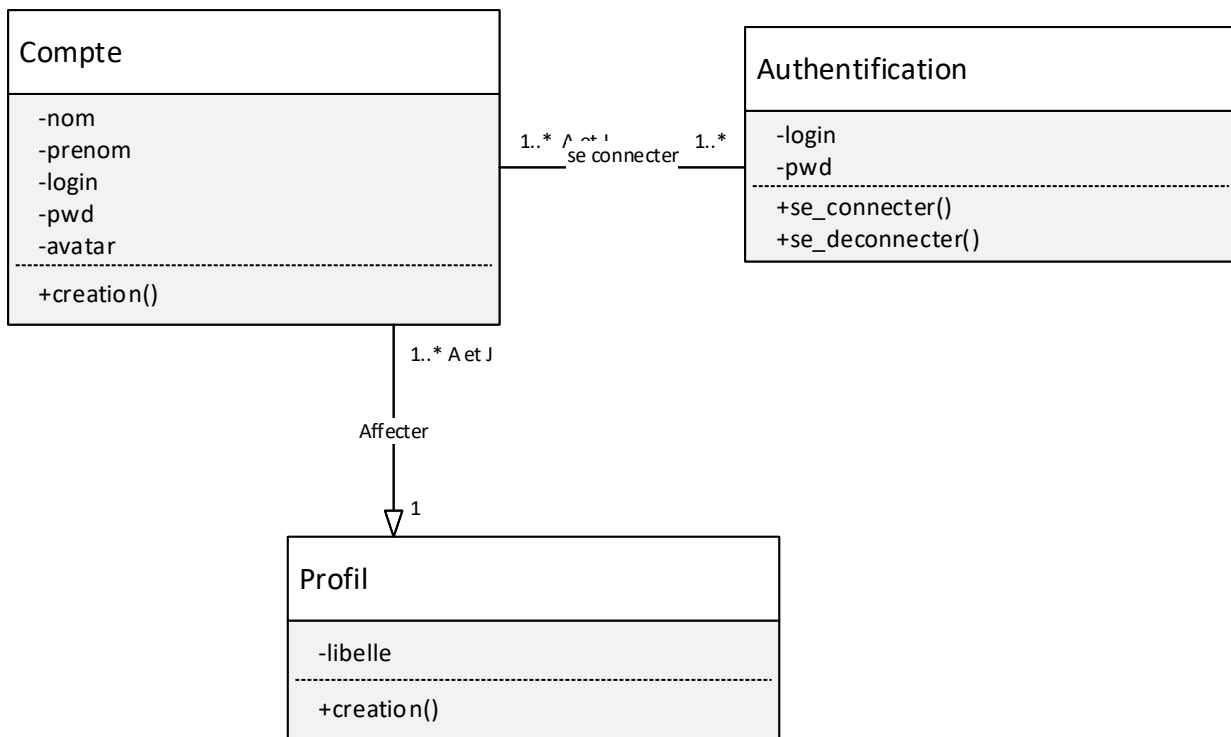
Compte

-nom
-prenom
-login
-pwd
-avatar

+creation()

1..* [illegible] se connecter 1..*

Authentification

-login
-pwd

+se_connecter()
+se_deconnecter()

1..* A et J

Affecter

1

Profil

-libelle

+creation()